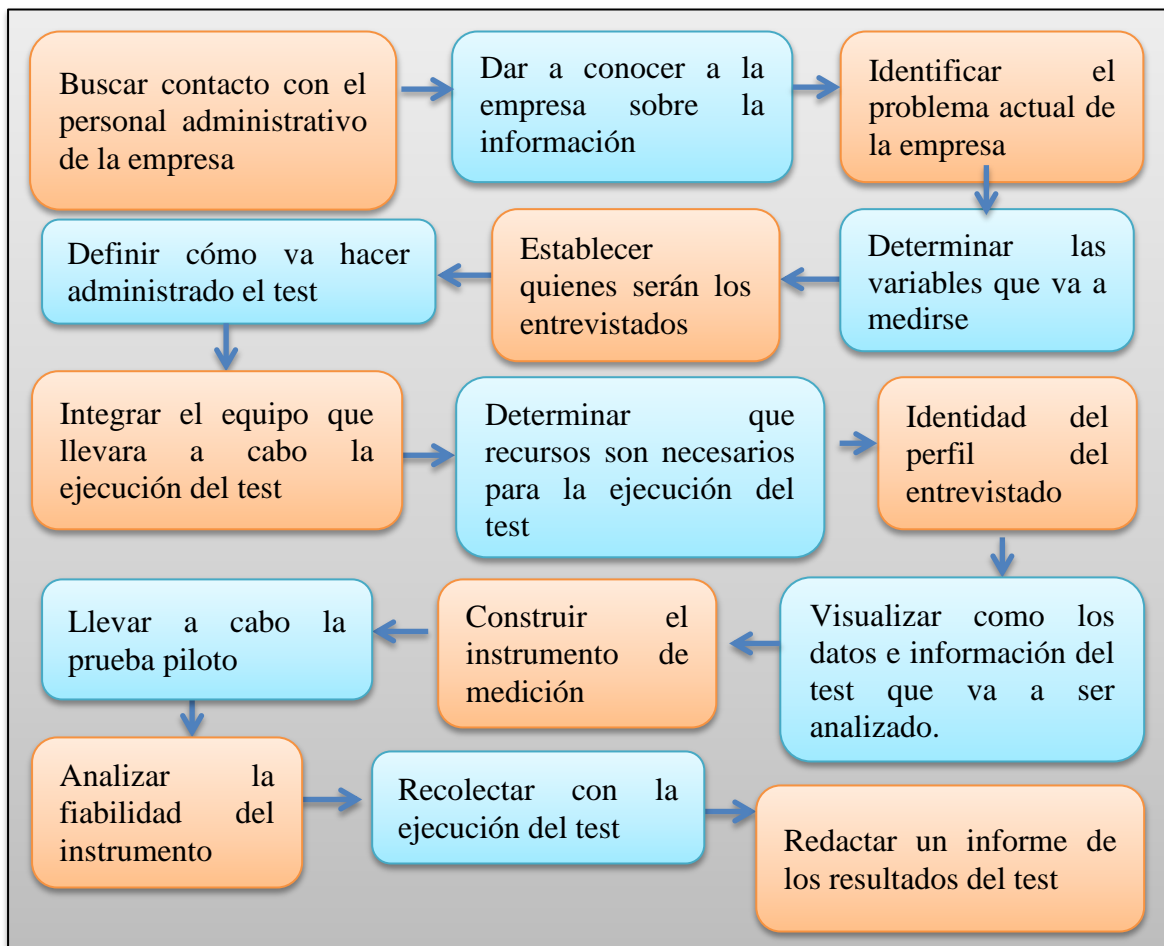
Buscar contacto con el personal administrativo de la empresa

Dar a conocer a la empresa sobre la información

Identificar el problema actual de la empresa

Determinar las variables que va a medirse

Establecer quienes serán los entrevistados

Definir cómo va hacer administrado el test

Integrar el equipo que llevara a cabo la ejecución del test

Determinar que recursos son necesarios para la ejecución del test

Identidad del perfil del entrevistado

Visualizar como los datos e información del test que va a ser analizado.

Construir el instrumento de medición

Llevar a cabo la prueba piloto

Analizar la fiabilidad del instrumento

Recolectar con la ejecución del test

Redactar un informe de los resultados del test